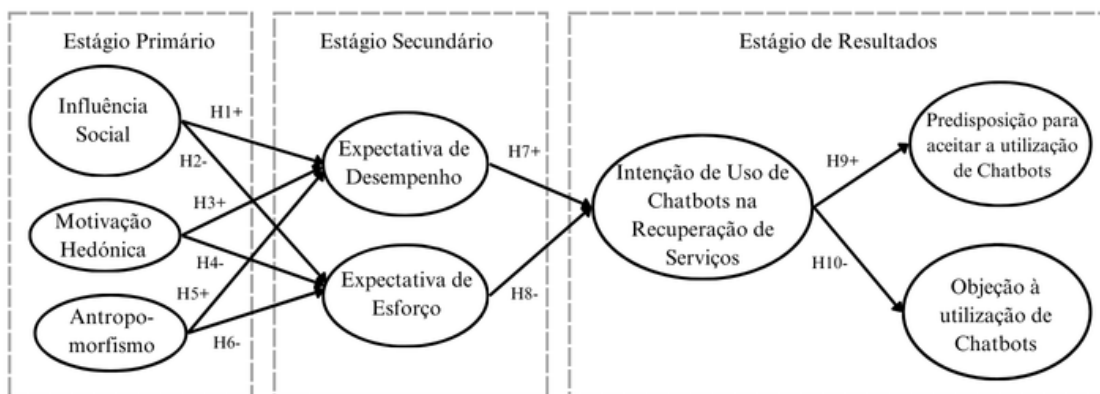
Estágio Primário

Influência Social

Motivação Hedónica

Antropo- morfismo

H1+

H2-

H3+

H4-

H5+

H6-

Estágio Secundário

Expectativa de Desempenho

Expectativa de Esforço

H7+

H8-

Estágio de Resultados

Intenção de Uso de Chatbots na Recuperação de Serviços

H9+

H10-

Predisposição para aceitar a utilização de Chatbots

Objeção à utilização de Chatbots